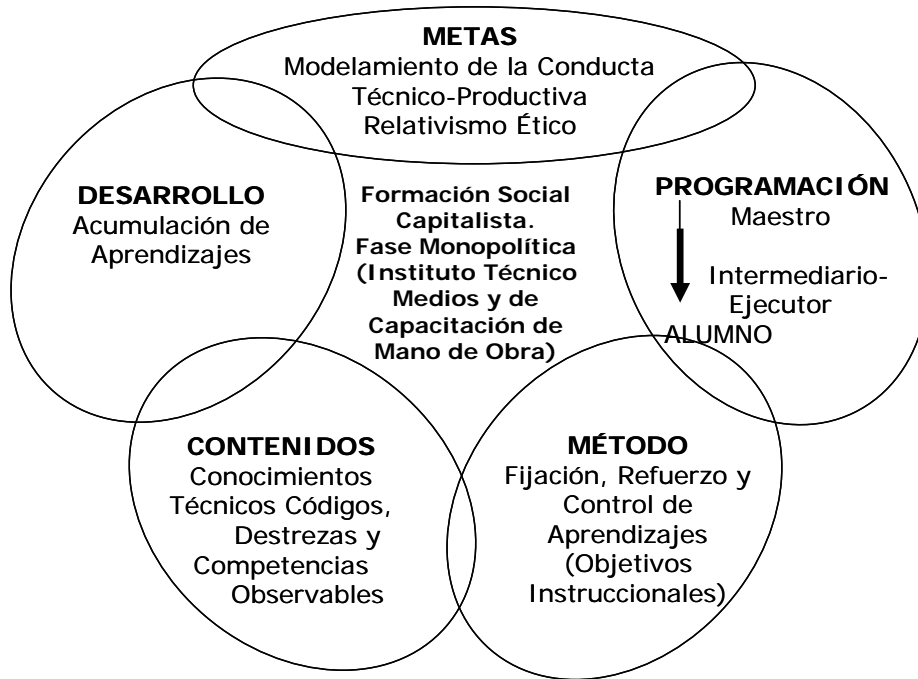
METAS
Modelamiento de la Conducta
Técnico-Productiva
Relativismo Ético

DESARROLLO
Acumulación de Aprendizajes

Formación Social Capitalista.
Fase Monopolítica
(Instituto Técnico Medios y de Capacitación de Mano de Obra)

PROGRAMACIÓN
Maestro
Intermediario-Ejecutor
ALUMNO

CONTENIDOS
Conocimientos Técnicos Códigos, Destrezas y Competencias Observables

MÉTODO
Fijación, Refuerzo y Control de Aprendizajes
(Objetivos Instruccionales)